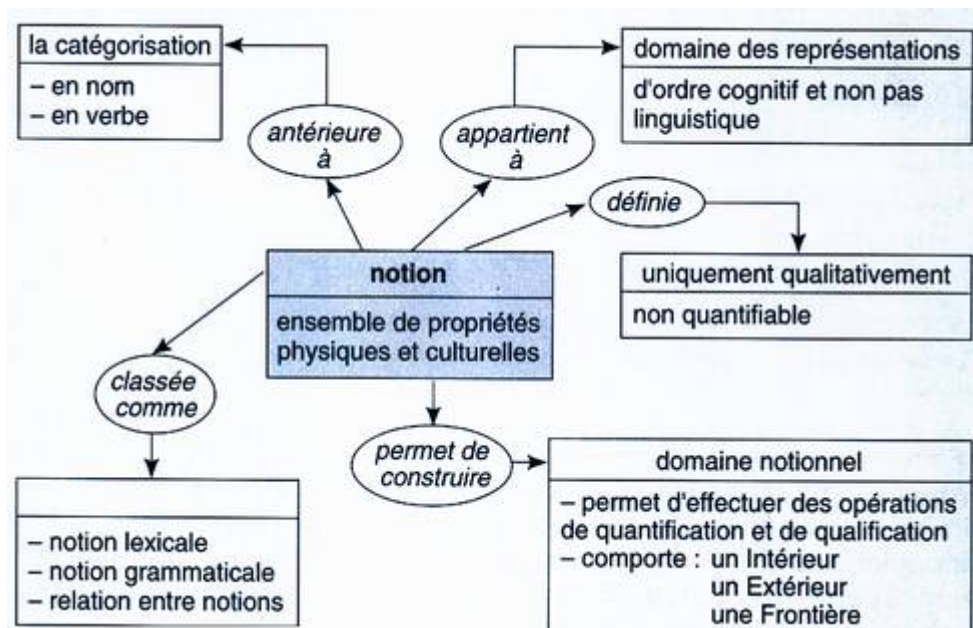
la catégorisation

– en nom
– en verbe

antérieure à

appartient à

domaine des représentations

d'ordre cognitif et non pas linguistique

définie

uniquement qualitativement

non quantifiable

notion

ensemble de propriétés physiques et culturelles

classée comme

– notion lexicale
– notion grammaticale
– relation entre notions

permet de construire

domaine notionnel

– permet d'effectuer des opérations de quantification et de qualification
– comporte : un Intérieur
un Extérieur
une Frontière